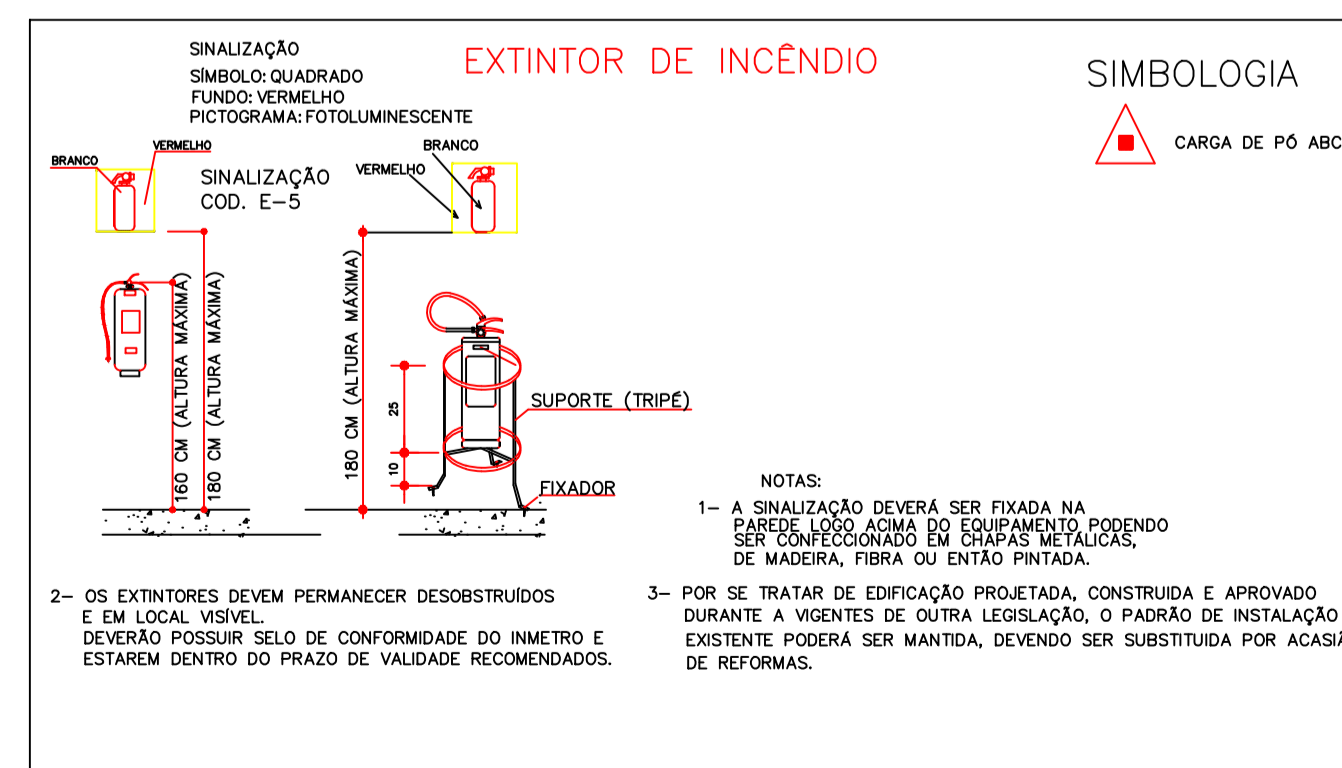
SINALIZAÇÃO
SÍMBOLO: QUADRADO
FUNDO: VERMELHO
PICTOGRAMA: FOTOLUMINESCENTE

EXTINTOR DE INCÊNDIO

SIMBOLOGIA

CARGA DE PÓ ABC

VERMELHO
BRANCO

SINALIZAÇÃO
COD. E-5

BRANCO
VERMELHO

160 CM (ALTURA MÁXIMA)
180 CM (ALTURA MÁXIMA)
180 CM (ALTURA MÁXIMA)

25
10

SUPORTE (TRIPÉ)
FIXADOR

NOTAS:
1- A SINALIZAÇÃO DEVERÁ SER FIXADA NA PAREDE LOGO ACIMA DO EQUIPAMENTO PODENDO SER CONFECCIONADO EM CHAPAS METÁLICAS, DE MADEIRA, FIBRA OU ENTÃO PINTADA.

2- OS EXTINTORES DEVEM PERMANECER DESOBSTRUÍDOS E EM LOCAL VISÍVEL.
DEVERÃO POSSUIR SELO DE CONFORMIDADE DO INMETRO E ESTAREM DENTRO DO PRAZO DE VALIDADE RECOMENDADOS.

3- POR SE TRATAR DE EDIFICAÇÃO PROJETADA, CONSTRUIDA E APROVADO DURANTE A VIGENTES DE OUTRA LEGISLAÇÃO, O PADRÃO DE INSTALAÇÃO EXISTENTE PODERÁ SER MANTIDA, DEVENDO SER SUBSTITUIDA POR ACASI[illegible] DE REFORMAS.